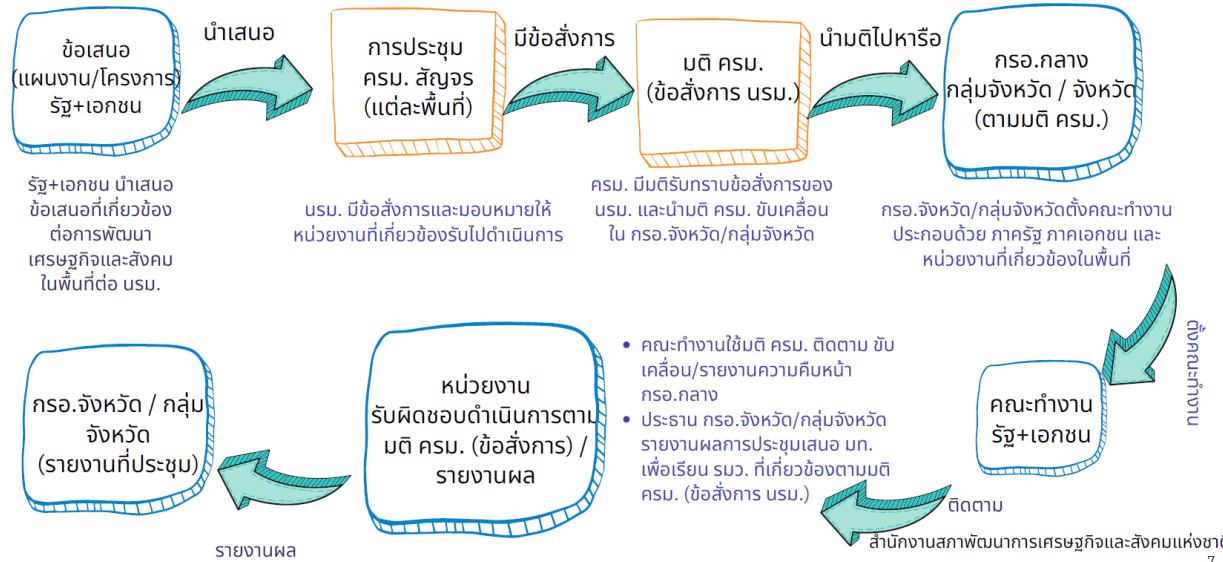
ข้อเสนอ (แผนงาน/โครงการ) รัฐ+เอกชน

นำเสนอ

การประชุม ครม. สัญจร (แต่ละพื้นที่)

มีข้อสั่งการ

มติ ครม. (ข้อสั่งการ นรม.)

นำมติไปหารือ

กรอ.กลาง กลุ่มจังหวัด / จังหวัด (ตามมติ ครม.)

รัฐ+เอกชน นำเสนอข้อเสนอที่เกี่ยวข้องต่อการพัฒนาเศรษฐกิจและสังคมในพื้นที่ต่อ นรม.

นรม. มีข้อสั่งการและมอบหมายให้หน่วยงานที่เกี่ยวข้องรับไปดำเนินการ

ครม. มีมติรับทราบข้อสั่งการของ นรม. และนำมติ ครม. ขับเคลื่อนใน กรอ.จังหวัด/กลุ่มจังหวัด

กรอ.จังหวัด/กลุ่มจังหวัดตั้งคณะทำงานประกอบด้วย ภาครัฐ ภาคเอกชน และหน่วยงานที่เกี่ยวข้องในพื้นที่

ตั้งคณะทำงาน

คณะทำงาน รัฐ+เอกชน

• คณะทำงานใช้มติ ครม. ติดตาม ขับเคลื่อน/รายงานความคืบหน้า กรอ.กลาง
• ประธาน กรอ.จังหวัด/กลุ่มจังหวัด รายงานผลการประชุมเสนอ มท. เพื่อเรียน รมว. ที่เกี่ยวข้องตามมติ ครม. (ข้อสั่งการ นรม.)

ติดตาม

หน่วยงาน รับผิดชอบดำเนินการตามมติ ครม. (ข้อสั่งการ) / รายงานผล

กรอ.จังหวัด / กลุ่มจังหวัด (รายงานที่ประชุม)

รายงานผล

สำนักงานสภาพัฒนาการเศรษฐกิจและสังคมแห่งชาติ

7